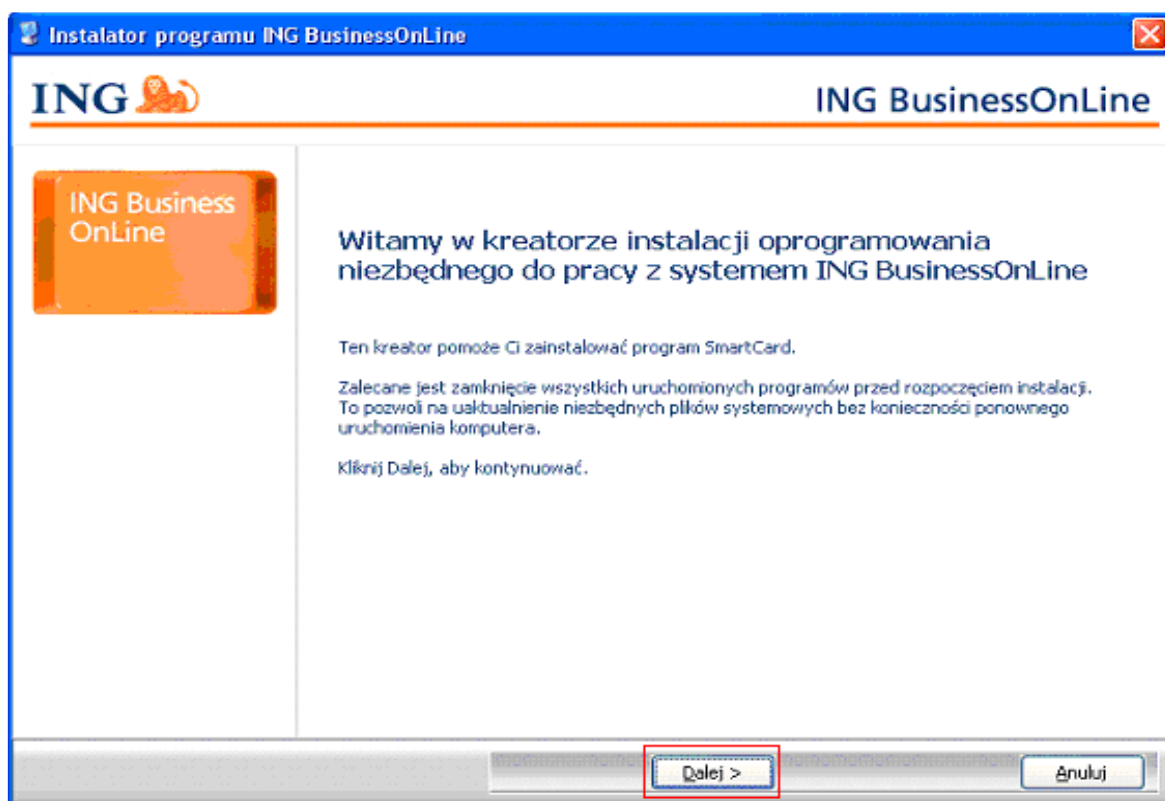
Instalator programu ING BusinessOnLine

ING

ING BusinessOnLine

ING Business OnLine

Witamy w kreatorze instalacji oprogramowania niezbędnego do pracy z systemem ING BusinessOnLine

Ten kreator pomoże Ci zainstalować program SmartCard.

Zalecane jest zamknięcie wszystkich uruchomionych programów przed rozpoczęciem instalacji. To pozwoli na uaktualnienie niezbędnych plików systemowych bez konieczności ponownego uruchomienia komputera.

Kliknij Dalej, aby kontynuować.

Dalej >

Anuluj